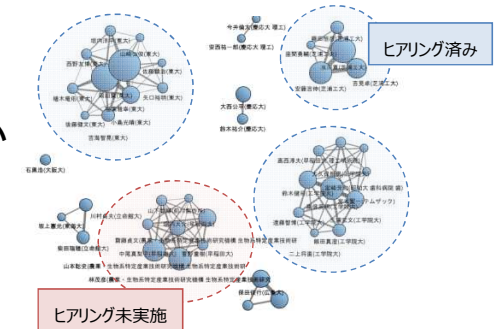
今井竜也(慶大 理工)
安西祐一郎(慶大 理工)
ヒアリング済み
堀内秀行(東大)
西野文博(東大)
佐藤雅俊(東大)
栢木竜也(東大)
矢口裕明(東大)
後藤健文(東大)
小島光晴(東大)
吉海智晃(東大)
安藤吉伸(芝浦工大)
吉見卓(芝浦工大)
大西公平(慶応大)
鈴木裕子(慶応大)
石黒浩(大阪大)
高西淳夫(早稲田大 理工)
鈴木健太(早稲田大)
遠藤智彦(工学院大)
飯田真澄(工学院大)
二上将雄(工学院大)
川村貞夫(立命館大)
坂上憲光(慶応大)
菊田篤雄(立命館大)
山本聡史(農研)
林茂彦(農研 生物系特定産業技術研究機構 生物系特定産業技術研)
中尾真弘(早稲田大)
藤田悦則(デルタツーリング)
ヒアリング未実施